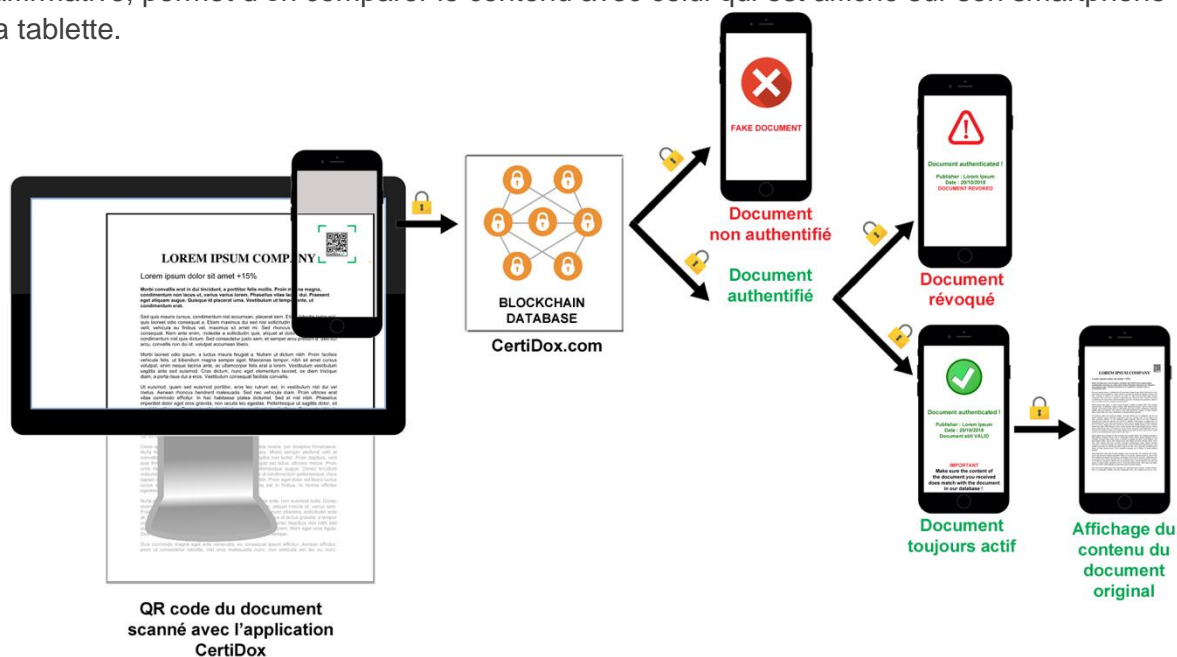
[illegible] permet d'en comparer le contenu avec celui qui est affiché sur son smartphone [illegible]a tablette.

LOREM IPSUM COMPANY

Lorem ipsum dolor sit amet +15%

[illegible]

BLOCKCHAIN DATABASE

CertiDox.com

FAKE DOCUMENT

Document non authentifié

Document authentifié

Document authenticated !

Publisher : Lorem Ipsum
Date : 20/10/2018
DOCUMENT REVOKED

Document révoqué

Document authenticated !

Publisher : Lorem Ipsum
Date : 20/10/2018
Document still VALID

IMPORTANT
Make sure the content of the document you received does match with the document in our database !

Document toujours actif

LOREM IPSUM COMPANY

Affichage du contenu du document original

QR code du document scanné avec l'application CertiDox